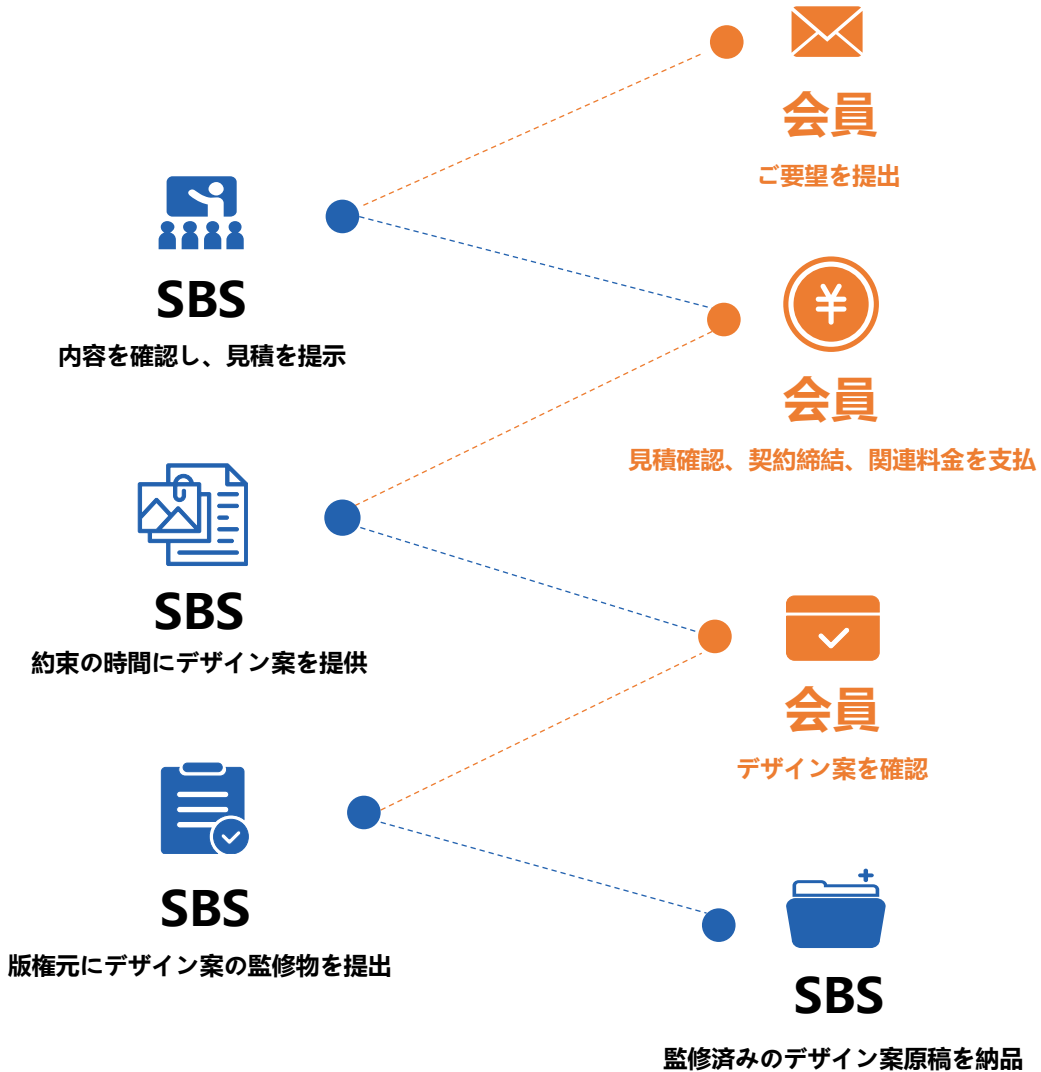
会員

ご要望を提出

SBS

内容を確認し、見積を提示

¥

会員

見積確認、契約締結、関連料金を支払

SBS

約束の時間にデザイン案を提供

会員

デザイン案を確認

SBS

版権元にデザイン案の監修物を提出

SBS

監修済みのデザイン案原稿を納品